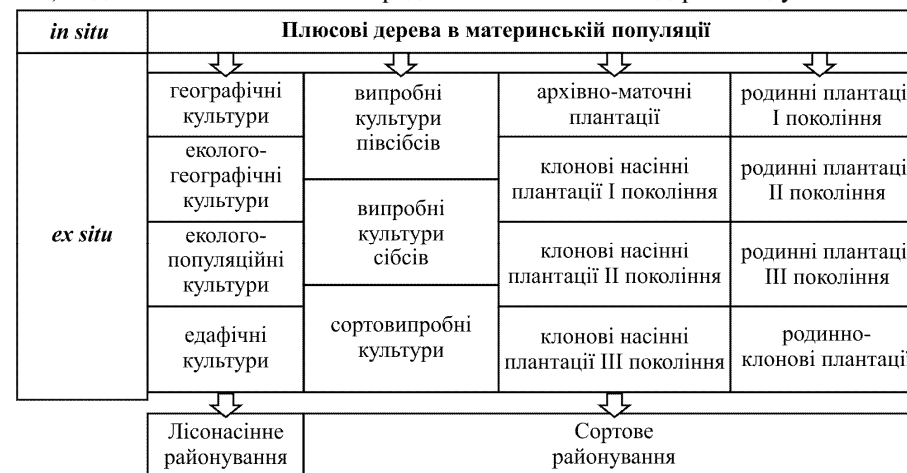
| *in situ* | **Плюсові дерева в материнській популяції** | | | |
|---|---|---|---|---|
| ***ex situ*** | географічні культури | випробні культури півсібсів | архівно-маточні плантації | родинні плантаці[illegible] I покоління |
| | еколого-географічні культури | випробні культури сібсів | клонові насінні плантації I покоління | родинні плантаці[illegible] II покоління |
| | еколого-популяційні культури | | клонові насінні плантації II покоління | родинні плантаці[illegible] III покоління |
| | едафічні культури | сортовипробні культури | клонові насінні плантації III покоління | родинно-клонові плантаці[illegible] |
| | Лісонасінне районування | Сортове районування | | |